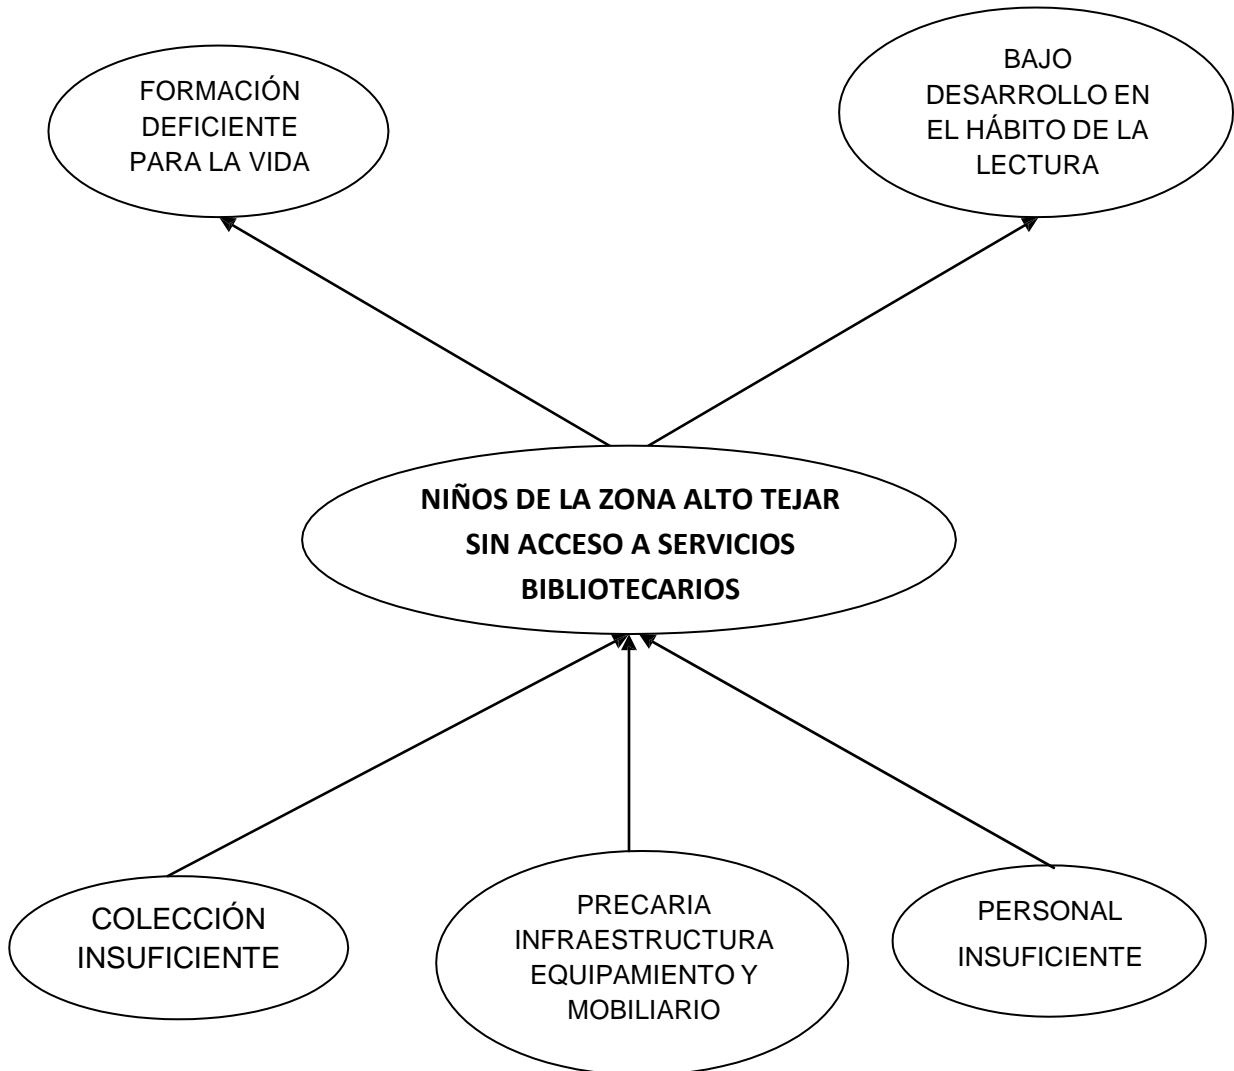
FORMACIÓN DEFICIENTE PARA LA VIDA

BAJO DESARROLLO EN EL HÁBITO DE LA LECTURA

**NIÑOS DE LA ZONA ALTO TEJAR SIN ACCESO A SERVICIOS BIBLIOTECARIOS**

COLECCIÓN INSUFICIENTE

PRECARIA INFRAESTRUCTURA EQUIPAMIENTO Y MOBILIARIO

PERSONAL INSUFICIENTE